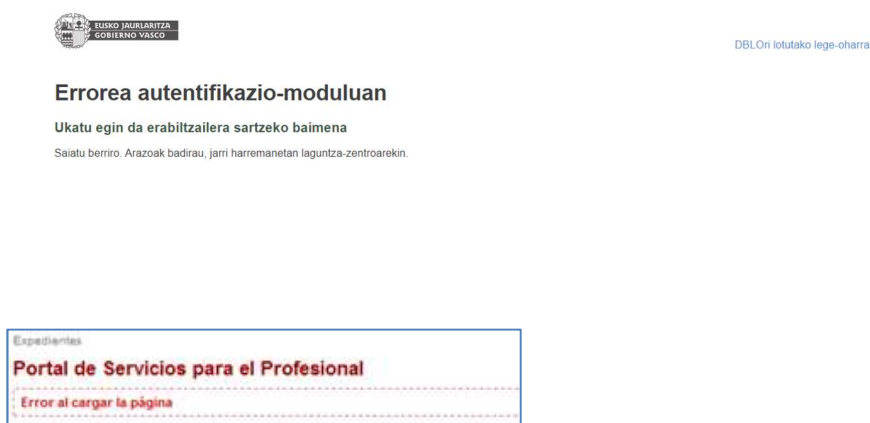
EUSKO JAURLARITZA
GOBIERNO VASCO

DBLOri lotutako lege-oharra

Errorea autentifikazio-moduluan

Ukatu egin da erabiltzailera sartzeko baimena

Saiatu berriro. Arazoak badirau, jarri harremanetan laguntza-zentroarekin.

Expedientes

Portal de Servicios para el Profesional

Error al cargar la página